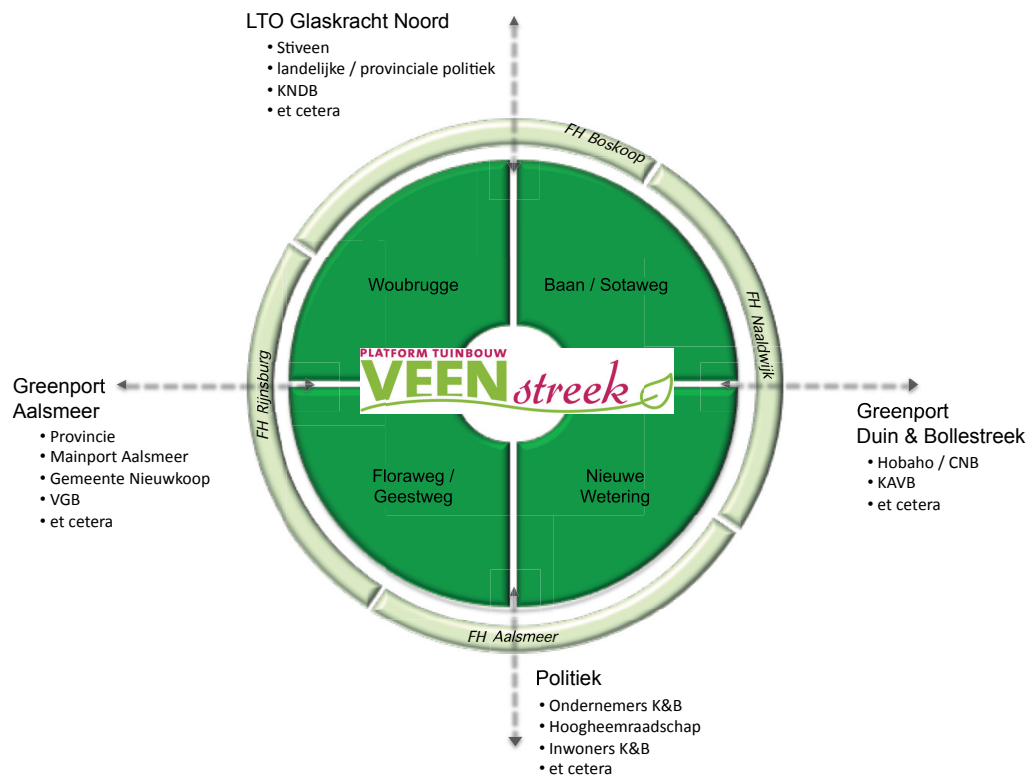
LTO Glaskracht Noord
• Stiveen
• landelijke / provinciale politiek
• KNDB
• et cetera

FH Boskoop

Woubrugge

Baan / Sotaweg

FH Naaldwijk

FH Rijnsburg

PLATFORM TUINBOUW
VEEN streek

Greenport Aalsmeer
• Provincie
• Mainport Aalsmeer
• Gemeente Nieuwkoop
• VGB
• et cetera

Greenport Duin & Bollestreek
• Hobaho / CNB
• KAVB
• et cetera

Floraweg / Geestweg

Nieuwe Wetering

FH Aalsmeer

Politiek
• Ondernemers K&B
• Hoogheemraadschap
• Inwoners K&B
• et cetera